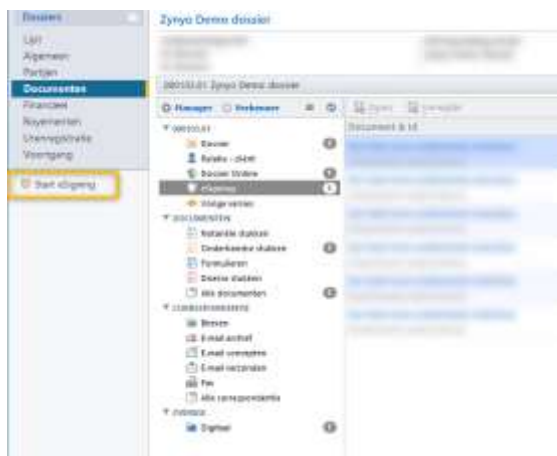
Dossiers

Lijst
Algemeen
Partijen
Documenten
Financieel
Nummeren
Urenregistratie
Voortgang

Start eSigning

Zynyo Demo dossier

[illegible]

200102.01 Zynyo Demo dossier

Nieuw  Verbinden

DOSSIER
Dossier
Relatie - cliënt
Dossier Vorige
eSigning
Vorige versies

DOCUMENTEN
Notariële stukken
Onderhandse stukken
Formulieren
Diverse stukken
Alle documenten

CORRESPONDENTIE
Brieven
E-mail archief
E-mail ontvangen
E-mail verzonden
Fax
Alle correspondentie

OVERIGE
Digitaal

Open  Verwijder

Document & Id